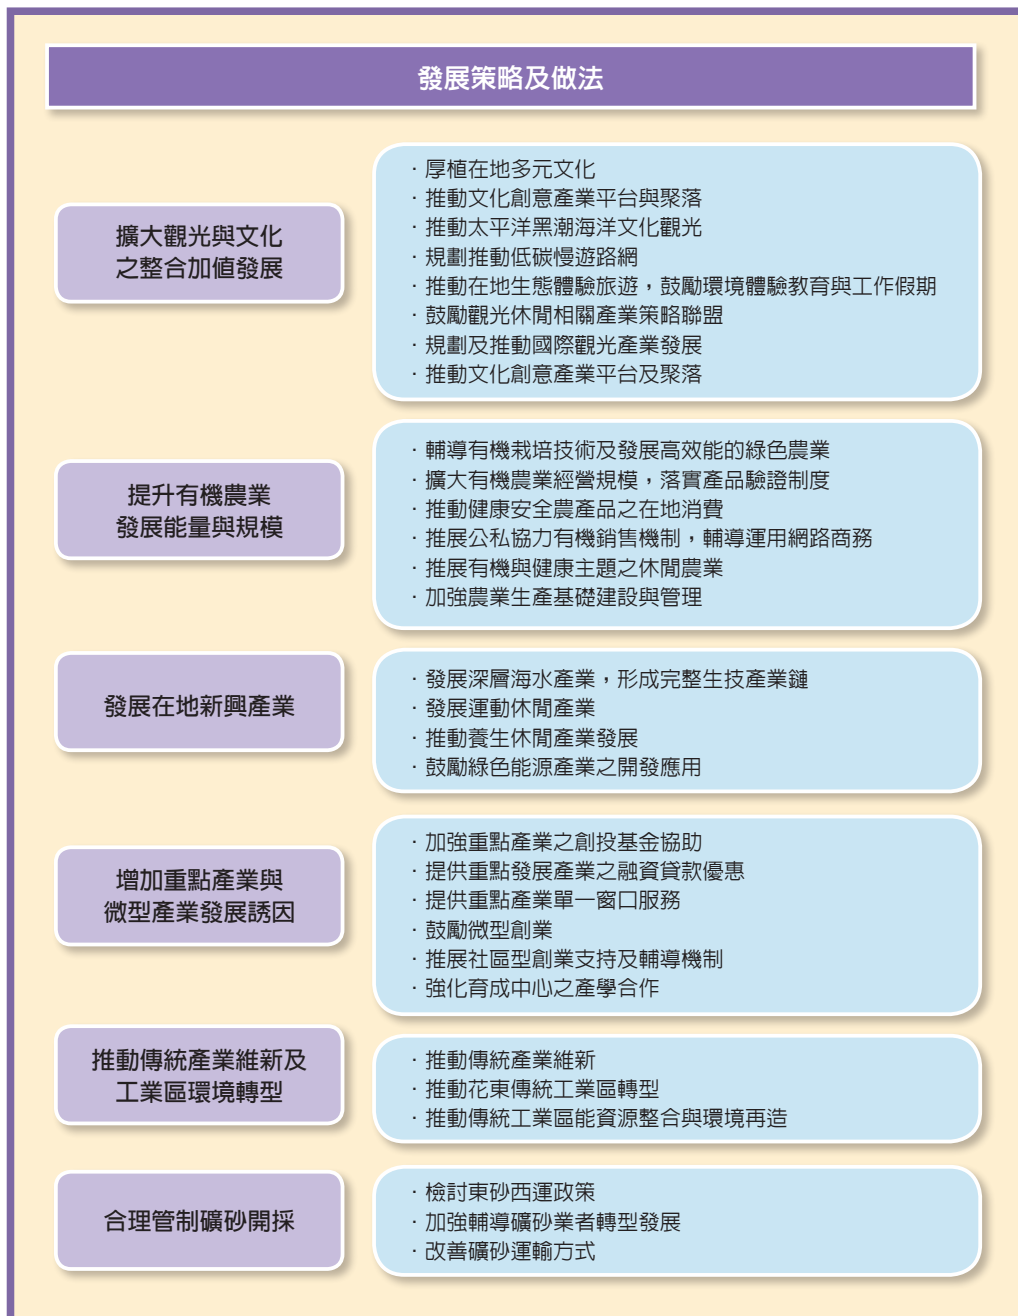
發展策略及做法

擴大觀光與文化之整合加值發展

· 厚植在地多元文化
· 推動文化創意產業平台與聚落
· 推動太平洋黑潮海洋文化觀光
· 規劃推動低碳慢遊路網
· 推動在地生態體驗旅遊，鼓勵環境體驗教育與工作假期
· 鼓勵觀光休閒相關產業策略聯盟
· 規劃及推動國際觀光產業發展
· 推動文化創意產業平台及聚落

提升有機農業發展能量與規模

· 輔導有機栽培技術及發展高效能的綠色農業
· 擴大有機農業經營規模，落實產品驗證制度
· 推動健康安全農產品之在地消費
· 推展公私協力有機銷售機制，輔導運用網路商務
· 推展有機與健康主題之休閒農業
· 加強農業生產基礎建設與管理

發展在地新興產業

· 發展深層海水產業，形成完整生技產業鏈
· 發展運動休閒產業
· 推動養生休閒產業發展
· 鼓勵綠色能源產業之開發應用

增加重點產業與微型產業發展誘因

· 加強重點產業之創投基金協助
· 提供重點發展產業之融資貸款優惠
· 提供重點產業單一窗口服務
· 鼓勵微型創業
· 推展社區型創業支持及輔導機制
· 強化育成中心之產學合作

推動傳統產業維新及工業區環境轉型

· 推動傳統產業維新
· 推動花東傳統工業區轉型
· 推動傳統工業區能資源整合與環境再造

合理管制礦砂開採

· 檢討東砂西運政策
· 加強輔導礦砂業者轉型發展
· 改善礦砂運輸方式